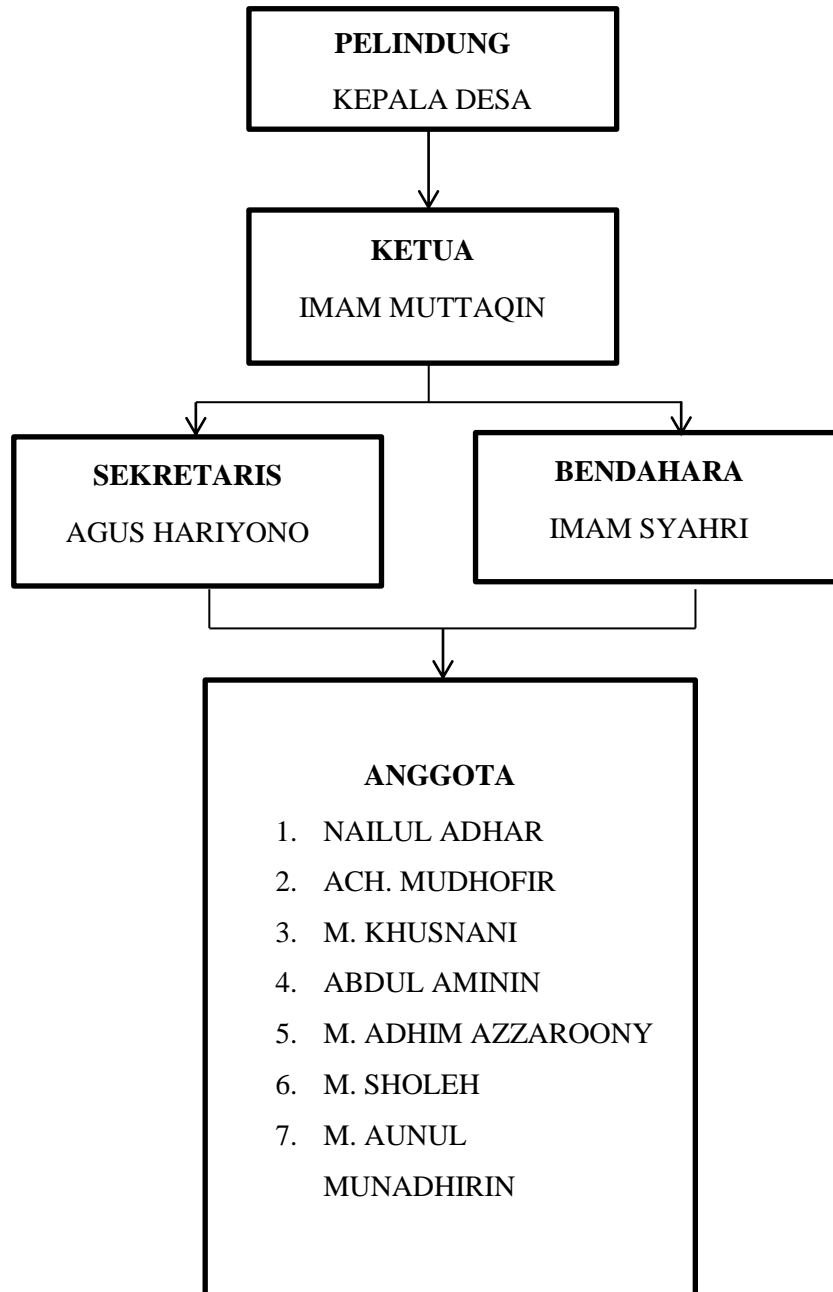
PELINDUNG
KEPALA DESA

KETUA
IMAM MUTTAQIN

SEKRETARIS
AGUS HARIYONO

BENDAHARA
IMAM SYAHRI

ANGGOTA
1. NAILUL ADHAR
2. ACH. MUDHOFIR
3. M. KHUSNANI
4. ABDUL AMININ
5. M. ADHIM AZZAROONY
6. M. SHOLEH
7. M. AUNUL MUNADHIRIN